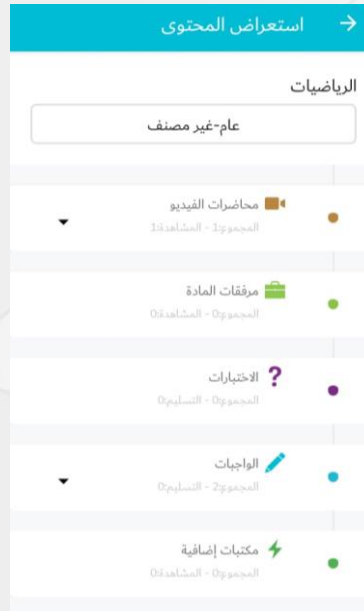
استعراض المحتوى

الرياضيات

عام-غير مصنف

محاضرات الفيديو
المجموع:1 - المشاهدة:1

مرفقات المادة
المجموع:0 - المشاهدة:0

الاختبارات
المجموع:0 - التسليم:0

الواجبات
المجموع:2 - التسليم:0

مكتبات إضافية
المجموع:0 - المشاهدة:0